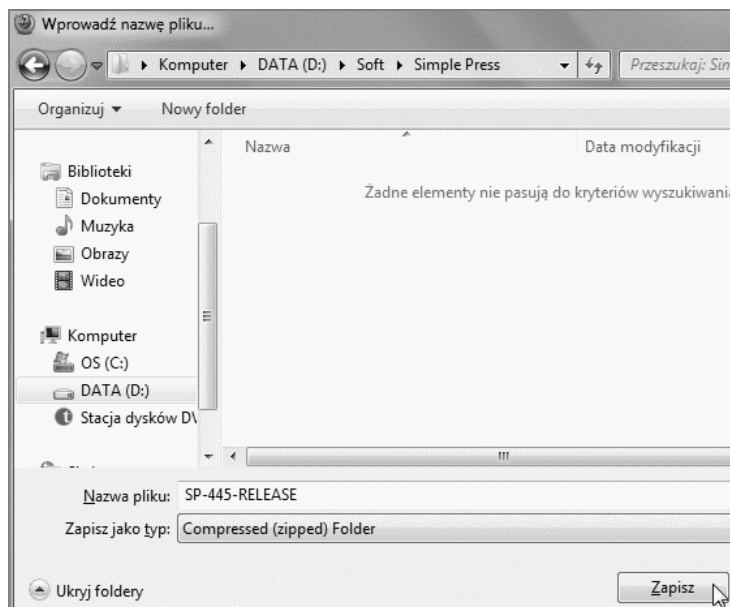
Wprowadź nazwę pliku...

Komputer ▸ DATA (D:) ▸ Soft ▸ Simple Press

Przeszukaj: Sim

Organizuj ▾ Nowy folder

Nazwa

Data modyfikacji

Żadne elementy nie pasują do kryteriów wyszukiwania

Biblioteki
Dokumenty
Muzyka
Obrazy
Wideo

Komputer
OS (C:)
DATA (D:)
Stacja dysków D\

Nazwa pliku: SP-445-RELEASE

Zapisz jako typ: Compressed (zipped) Folder

Ukryj foldery

Zapisz